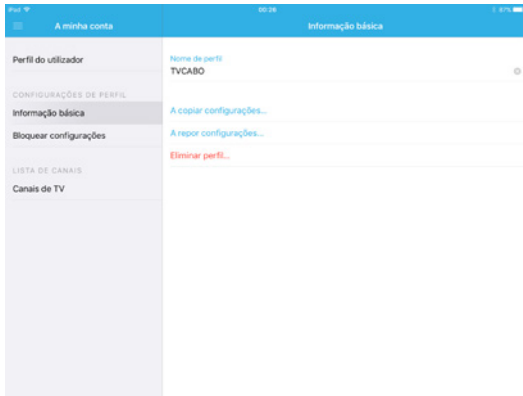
iPad
00:26
87%

A minha conta

Informação básica

Perfil do utilizador

CONFIGURAÇÕES DE PERFIL

Informação básica

Bloquear configurações

LISTA DE CANAIS

Canais de TV

Nome de perfil
TVCABO

A copiar configurações...

A repor configurações...

Eliminar perfil...